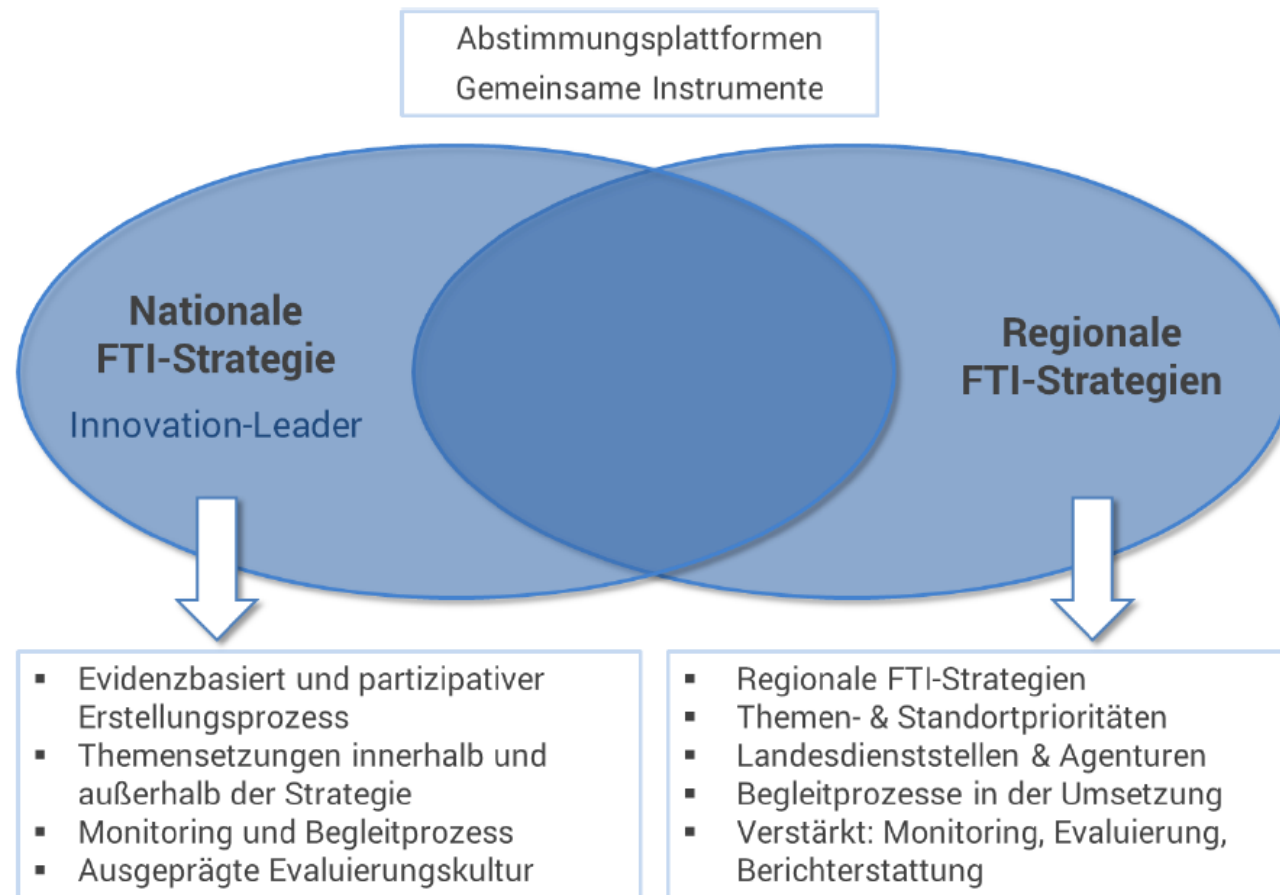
Abstimmungsplattformen
Gemeinsame Instrumente

Nationale FTI-Strategie
Innovation-Leader

Regionale FTI-Strategien

- Evidenzbasiert und partizipativer Erstellungsprozess
- Themensetzungen innerhalb und außerhalb der Strategie
- Monitoring und Begleitprozess
- Ausgeprägte Evaluierungskultur

- Regionale FTI-Strategien
- Themen- & Standortprioritäten
- Landesdienststellen & Agenturen
- Begleitprozesse in der Umsetzung
- Verstärkt: Monitoring, Evaluierung, Berichterstattung